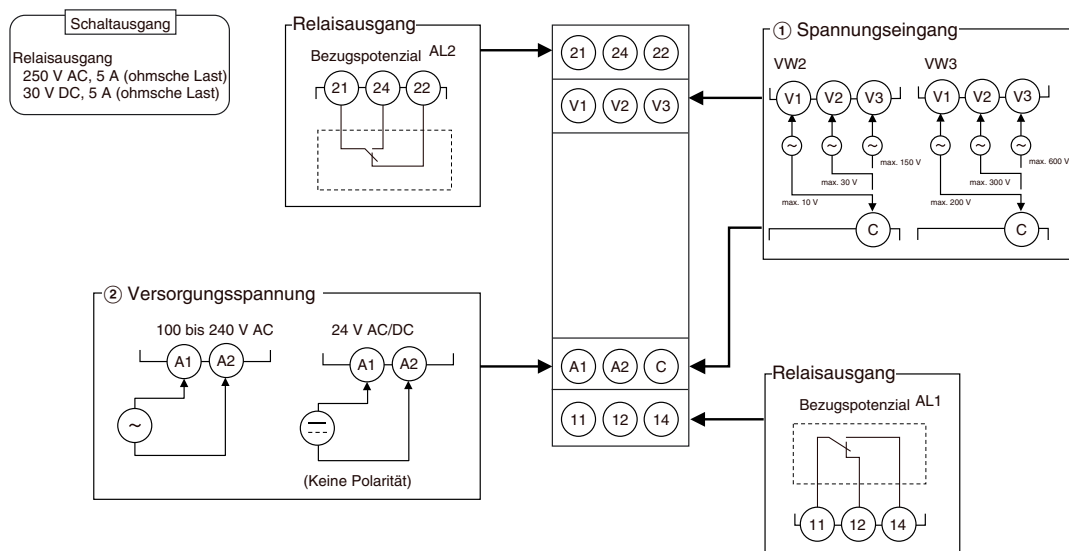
Schaltausgang

Relaisausgang
250 V AC, 5 A (ohmsche Last)
30 V DC, 5 A (ohmsche Last)

Relaisausgang

Bezugspotenzial AL2

21 24 22

21 24 22

V1 V2 V3

① Spannungseingang

VW2

V1 V2 V3

max. 150 V

max. 30 V

max. 10 V

C

VW3

V1 V2 V3

max. 600 V

max. 300 V

max. 200 V

C

② Versorgungsspannung

100 bis 240 V AC

A1 A2

24 V AC/DC

A1 A2

(Keine Polarität)

A1 A2 C

11 12 14

Relaisausgang

Bezugspotenzial AL1

11 12 14